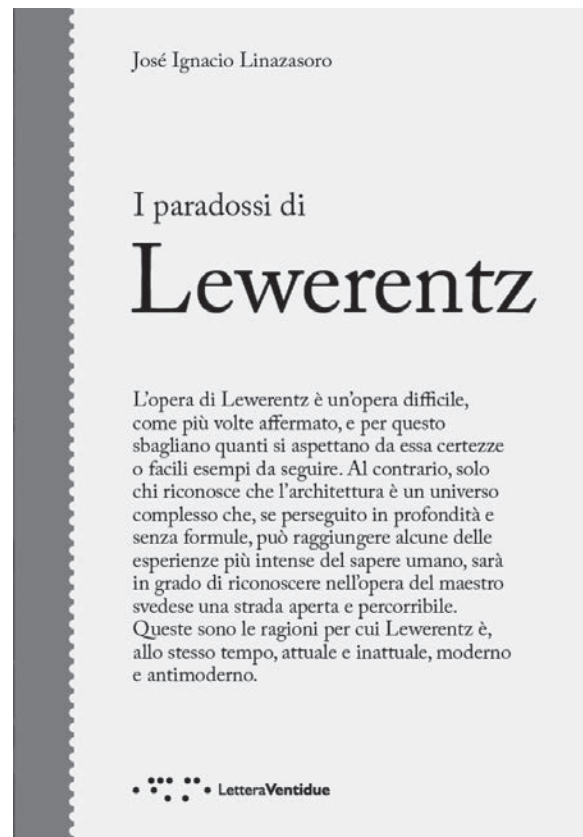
José Ignacio Linazasoro

I paradossi di

Lewerentz

L'opera di Lewerentz è un'opera difficile, come più volte affermato, e per questo sbagliano quanti si aspettano da essa certezze o facili esempi da seguire. Al contrario, solo chi riconosce che l'architettura è un universo complesso che, se perseguito in profondità e senza formule, può raggiungere alcune delle esperienze più intense del sapere umano, sarà in grado di riconoscere nell'opera del maestro svedese una strada aperta e percorribile. Queste sono le ragioni per cui Lewerentz è, allo stesso tempo, attuale e inattuale, moderno e antimoderno.

LetteraVentidue